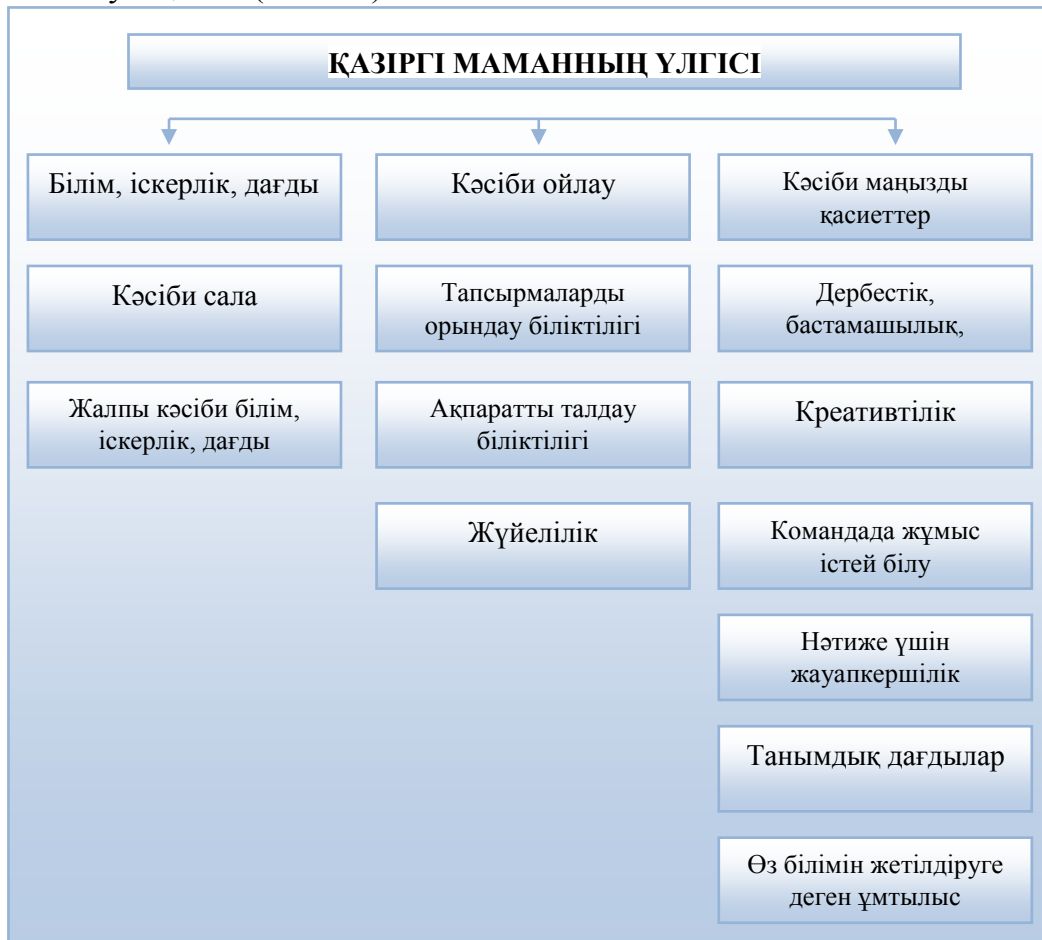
ҚАЗІРГІ МАМАННЫҢ ҮЛГІСІ

Білім, іскерлік, дағды

Кәсіби сала

Жалпы кәсіби білім, іскерлік, дағды

Кәсіби ойлау

Тапсырмаларды орындау біліктілігі

Ақпаратты талдау біліктілігі

Жүйелілік

Кәсіби маңызды қасиеттер

Дербестік, бастамашылық,

Креативтілік

Командада жұмыс істей білу

Нәтиже үшін жауапкершілік

Танымдық дағдылар

Өз білімін жетілдіруге деген ұмтылыс